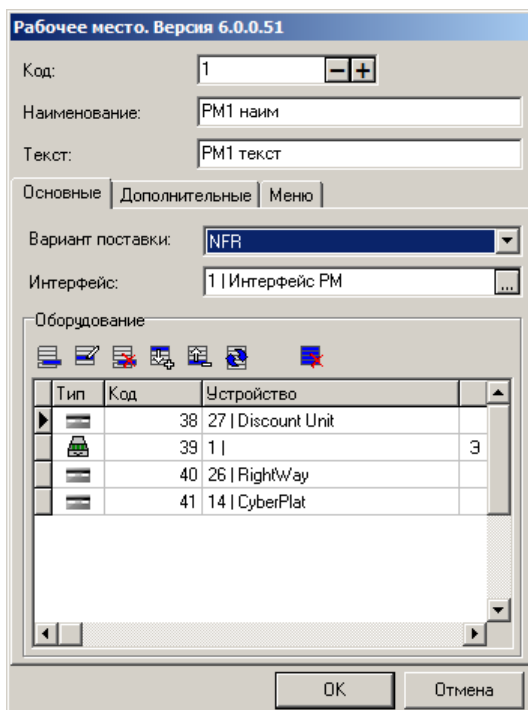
Рабочее место. Версия 6.0.0.51

Код: 1

Наименование: РМ1 наим

Текст: РМ1 текст

Основные | Дополнительные | Меню

Вариант поставки: NFR

Интерфейс: 1 | Интерфейс РМ

Оборудование

| Тип | Код | Устройство | |
|---|---|---|---|
| | 38 | 27 \| Discount Unit | |
| | 39 | 1 \| | Э |
| | 40 | 26 \| RightWay | |
| | 41 | 14 \| CyberPlat | |

OK | Отмена